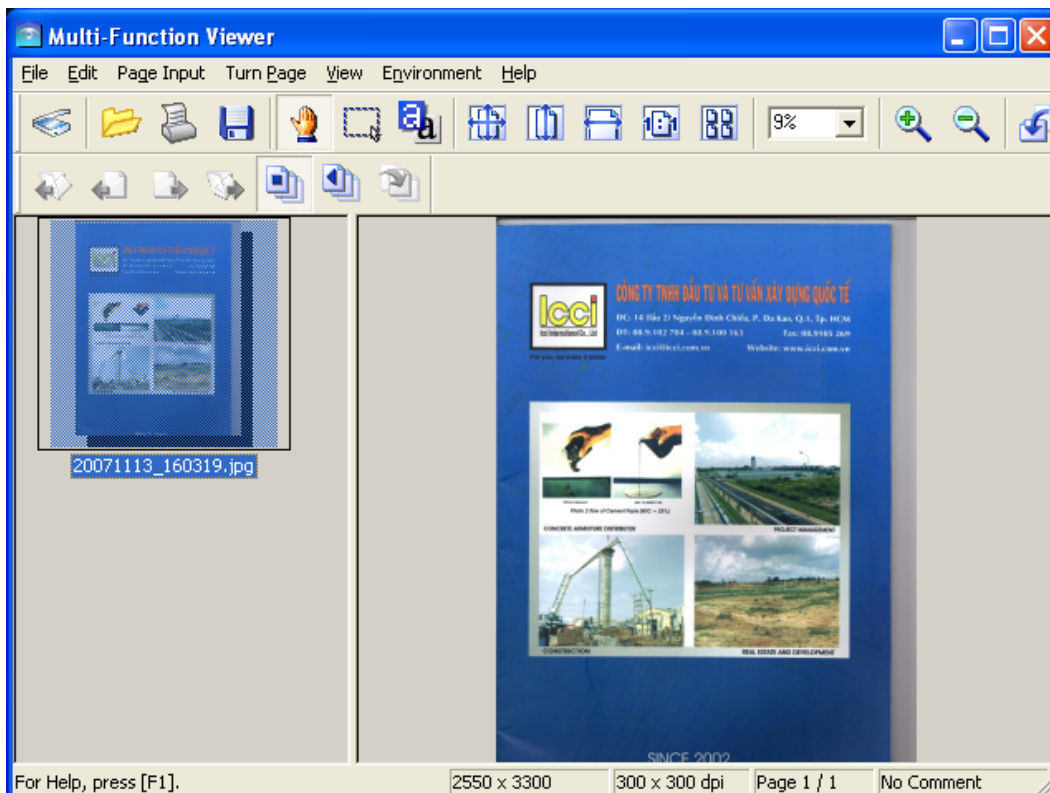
Multi-Function Viewer

File Edit Page Input Turn Page View Environment Help

9%

20071113_160319.jpg

icci
Icci International Co., Ltd
For you, we make it better

CÔNG TY TNHH ĐẦU TƯ VÀ TƯ VẤN XÂY DỰNG QUỐC TẾ
ĐC: 14 Bis 2I Nguyễn Đình Chiểu, P. Đa Kao, Q.1, Tp. HCM
ĐT: 08.9.102 704 - 08.9.100 163 Fax: 08.9105 269
E-mail: icci@icci.com.vn Website: www.icci.com.vn

Photo 2 flow of Cement Paste (W/C = 25%)

CONCRETE ADMIXTURE DISTRIBUTOR
PROJECT MANAGEMENT
CONSTRUCTION
REAL ESTATE AND DEVELOPMENT

SINCE 2002

For Help, press [F1]. 2550 x 3300 300 x 300 dpi Page 1 / 1 No Comment